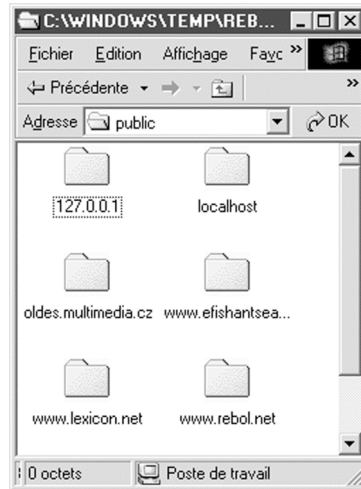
C:\WINDOWS\TEMP\REB...

Fichier Edition Affichage Favc »

Précédente

Adresse public OK

127.0.0.1

localhost

oldes.multimedia.cz

www.efishantsea...

www.lexicon.net

www.rebol.net

0 octets

Poste de travail